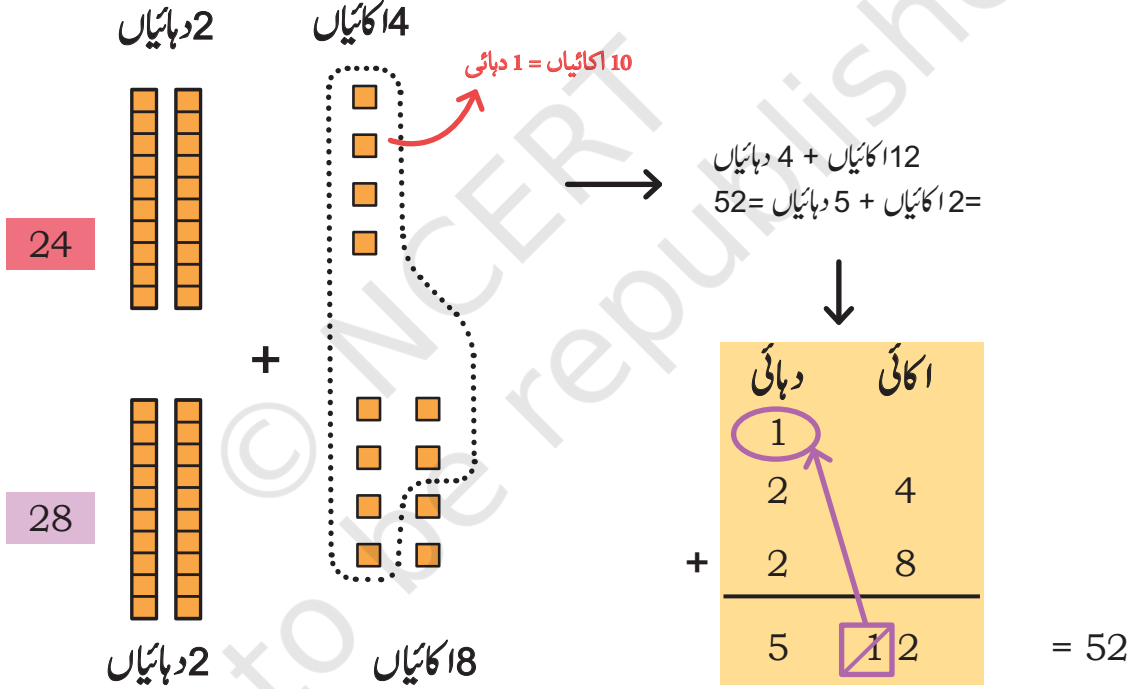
2 دہائیاں

4 اکائیاں

10 اکائیاں = 1 دہائی

24

+

28

2 دہائیاں

8 اکائیاں

12 اکائیاں + 4 دہائیاں

=2 اکائیاں + 5 دہائیاں =52

| دہائی | اکائی |
|---|---|
| 1 | |
| 2 | 4 |
| + 2 | 8 |
| 5 | 12 |

= 52

© NCERT not to be republished